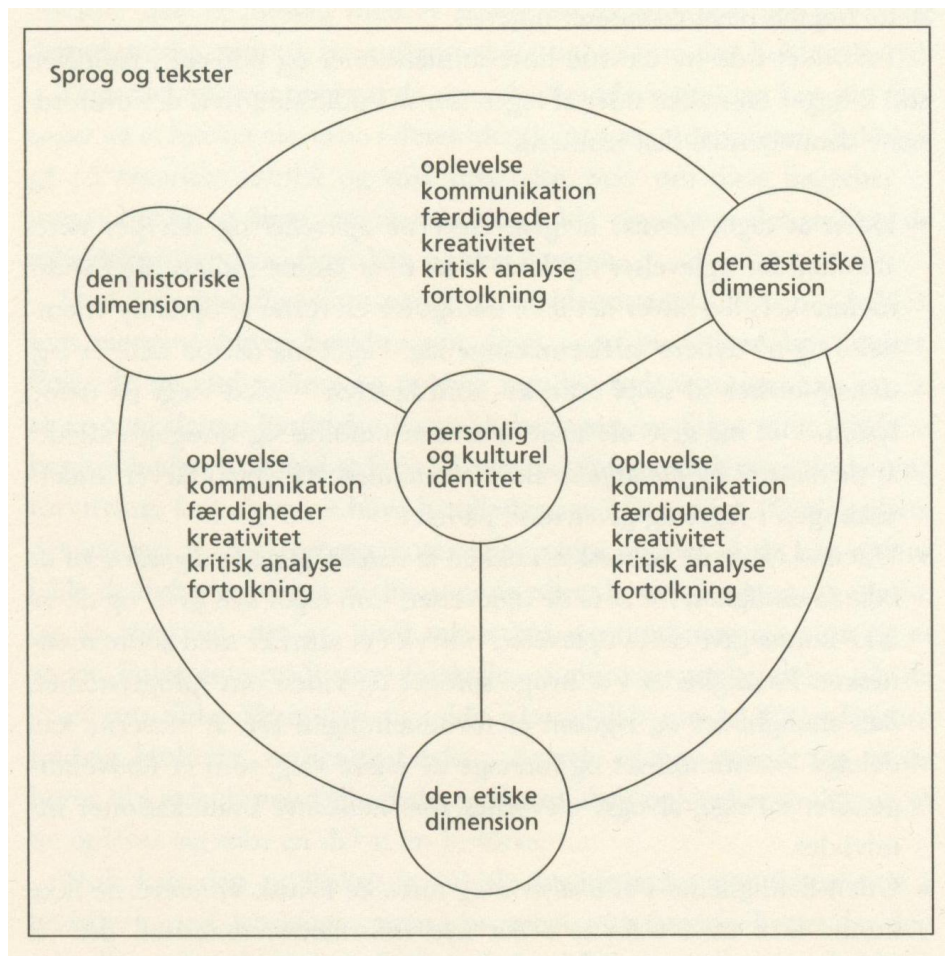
Sprog og tekster

oplevelse
kommunikation
færdigheder
kreativitet
kritisk analyse
fortolkning

den historiske dimension

den æstetiske dimension

personlig og kulturel identitet

oplevelse
kommunikation
færdigheder
kreativitet
kritisk analyse
fortolkning

oplevelse
kommunikation
færdigheder
kreativitet
kritisk analyse
fortolkning

den etiske dimension